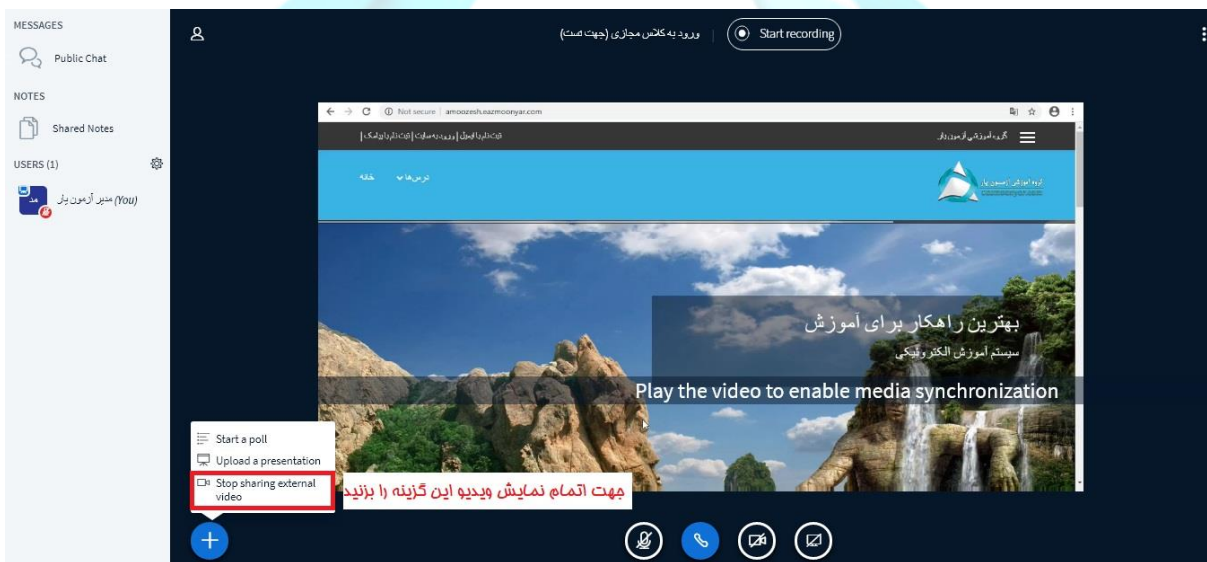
MESSAGES

Public Chat

NOTES

Shared Notes

USERS (1)

مد

مدیر آزمون یار (You)

ورود به کلاس مجازی (جهت تست)

Start recording

Not secure | amoozesh.eazmoonyar.com

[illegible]

گروه آموزشی آزمون یار

درس‌ها

خانه

گروه آموزشی آزمون یار

بهترین راهکار برای آموزش

سیستم آموزش الکترونیکی

Play the video to enable media synchronization

Start a poll

Upload a presentation

Stop sharing external video

جهت اتمام نمایش ویدیو این گزینه را بزنید